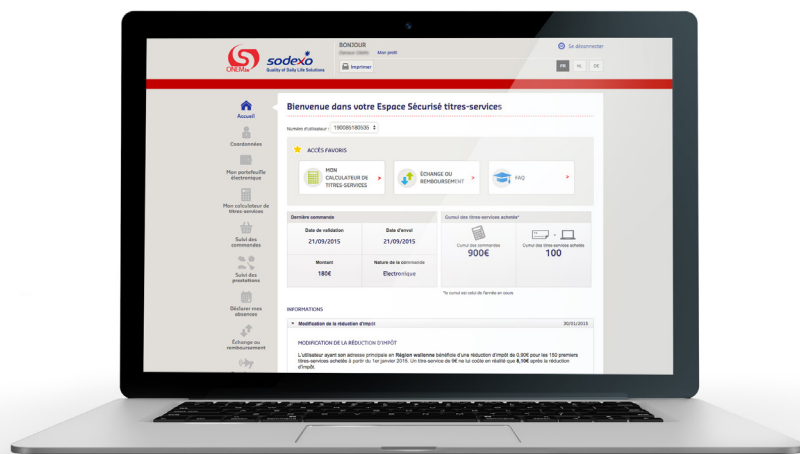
ONEM

sodexo
Quality of Daily Life Solutions

BONJOUR
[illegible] Mon profil

Imprimer

Se déconnecter

FR NL DE

Accueil

Coordonnées

Mon portefeuille électronique

Mon calculateur de titres-services

Suivi des commandes

Suivi des prestations

Déclarer mes absences

Échange ou remboursement

Bienvenue dans votre Espace Sécurisé titres-services

Numéro d'utilisateur : 190085180535

ACCÈS FAVORIS

MON CALCULATEUR DE TITRES-SERVICES

ÉCHANGE OU REMBOURSEMENT

FAQ

Dernière commande

| Date de validation | Date d'envoi |
|---|---|
| 21/09/2015 | 21/09/2015 |
| Montant | Nature de la commande |
| 180€ | Electronique |

Cumul des titres-services achetés*

| Cumul des commandes | Cumul des titres services achetés |
|---|---|
| 900€ | 100 |

*le cumul est celui de l'année en cours

INFORMATIONS

Modification de la réduction d'impôt 30/01/2015

MODIFICATION DE LA RÉDUCTION D'IMPÔT

L'utilisateur ayant son adresse principale en Région wallonne bénéficie d'une réduction d'impôt de 0,90€ pour les 150 premiers titres-services achetés à partir du 1er janvier 2015. Un titre-service de 9€ ne lui coûte en réalité que 8,10€ après la réduction d'impôt.